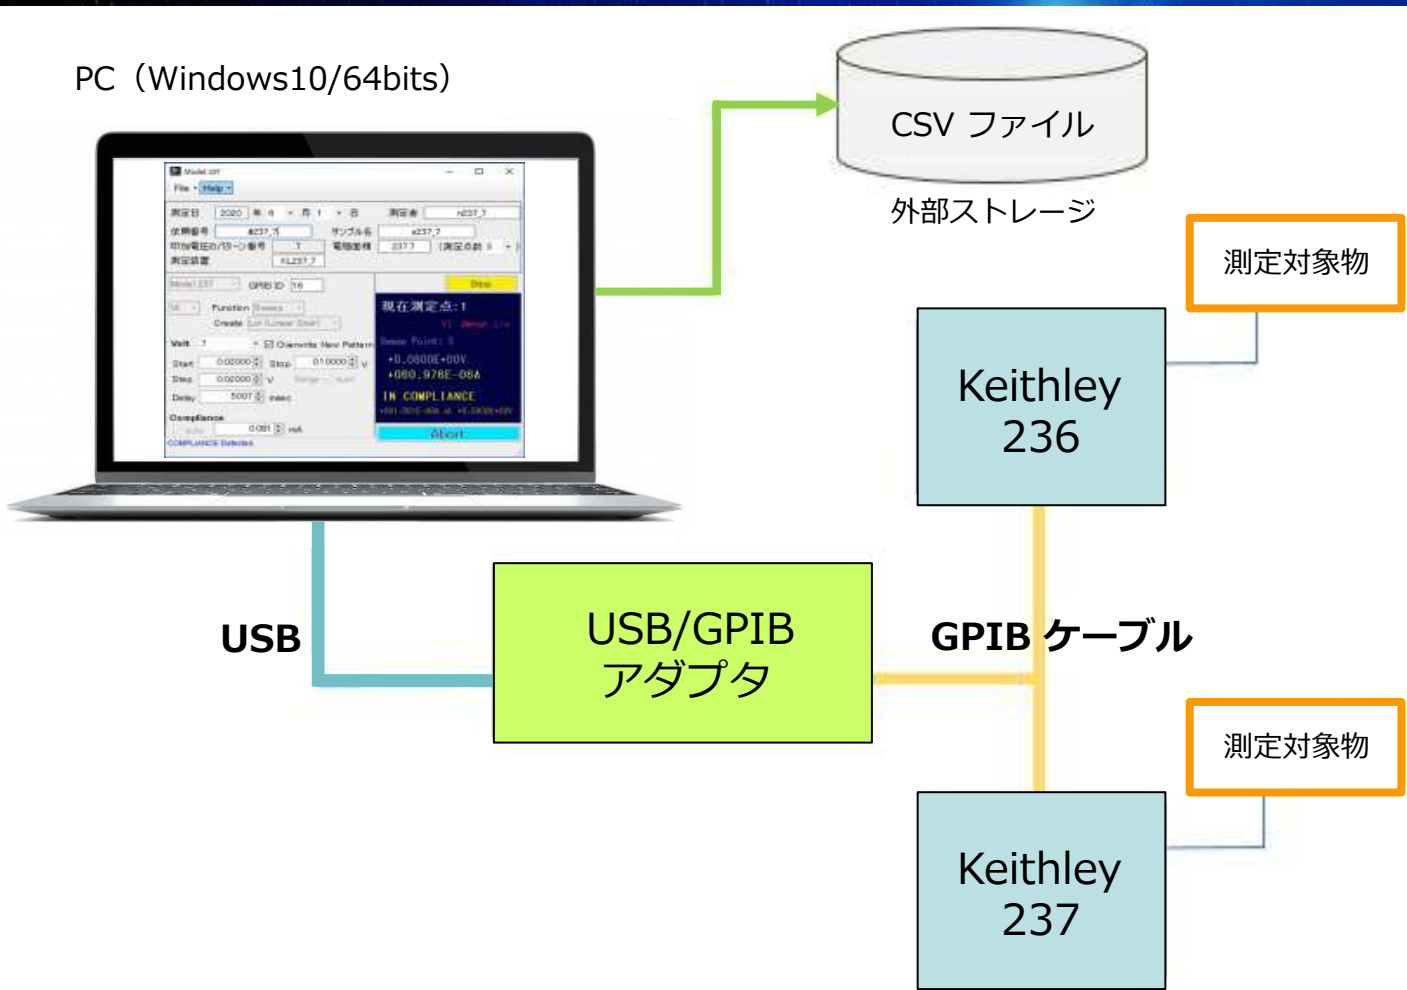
PC（Windows10/64bits）

CSV ファイル

外部ストレージ

測定対象物

Keithley 236

USB

USB/GPIB アダプタ

GPIB ケーブル

測定対象物

Keithley 237

Model 237
File Help
測定日 2020 年 4 月 1 日 測定者
使用番号 サンプル名
印加電圧のパターン番号 電極面積 測定点数
測定装置
GPIB ID 16
Function
Create
Volt
Overwrite New Pattern
Start 0.02000 Step 0.10000 V
Step 0.02000 V
Delay 5007 msec
Compliance
0.081 mA
COMPLIANCE Detected
Stop
現在測定点：1
Sense Point: 0
+0.0000E+00V
+080.976E-08A
IN COMPLIANCE
Abort